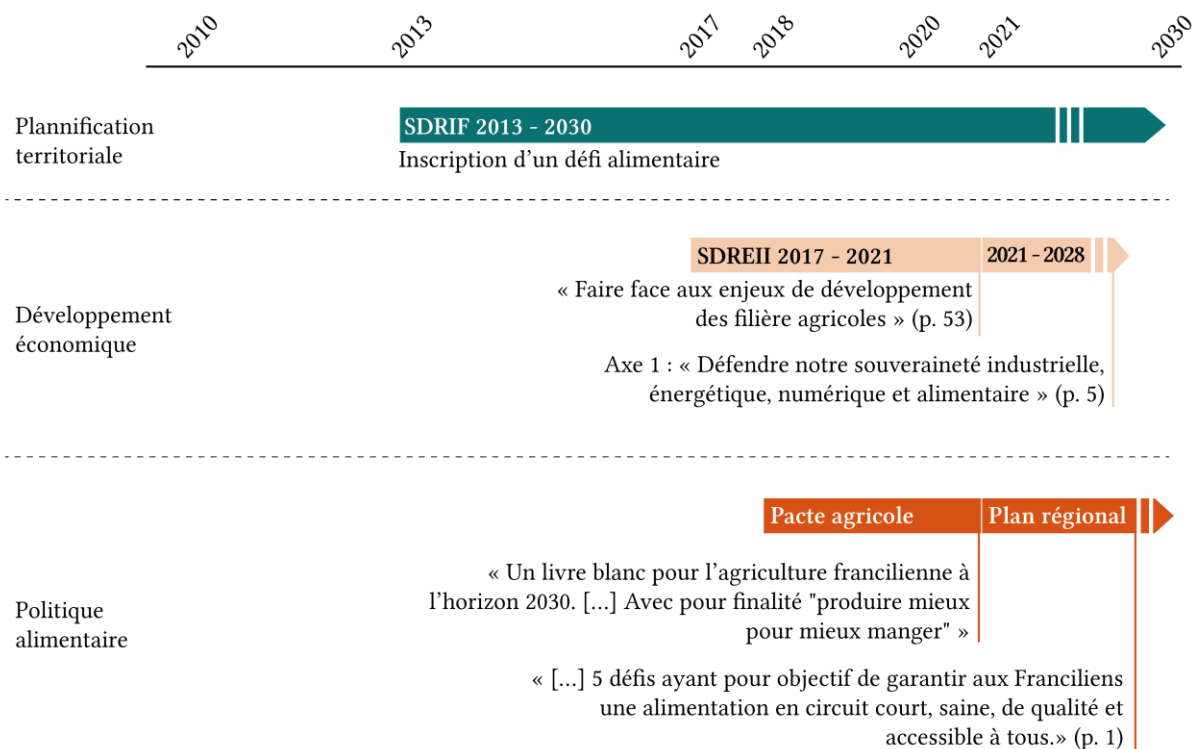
2010 2013 2017 2018 2020 2021 2030

Plannification territoriale

SDRIF 2013 - 2030

Inscription d'un défi alimentaire

Développement économique

SDREII 2017 - 2021

2021 - 2028

« Faire face aux enjeux de développement des filière agricoles » (p. 53)

Axe 1 : « Défendre notre souveraineté industrielle, énergétique, numérique et alimentaire » (p. 5)

Politique alimentaire

Pacte agricole

Plan régional

« Un livre blanc pour l'agriculture francilienne à l'horizon 2030. [...] Avec pour finalité "produire mieux pour mieux manger" »

« [...] 5 défis ayant pour objectif de garantir aux Franciliens une alimentation en circuit court, saine, de qualité et accessible à tous.» (p. 1)